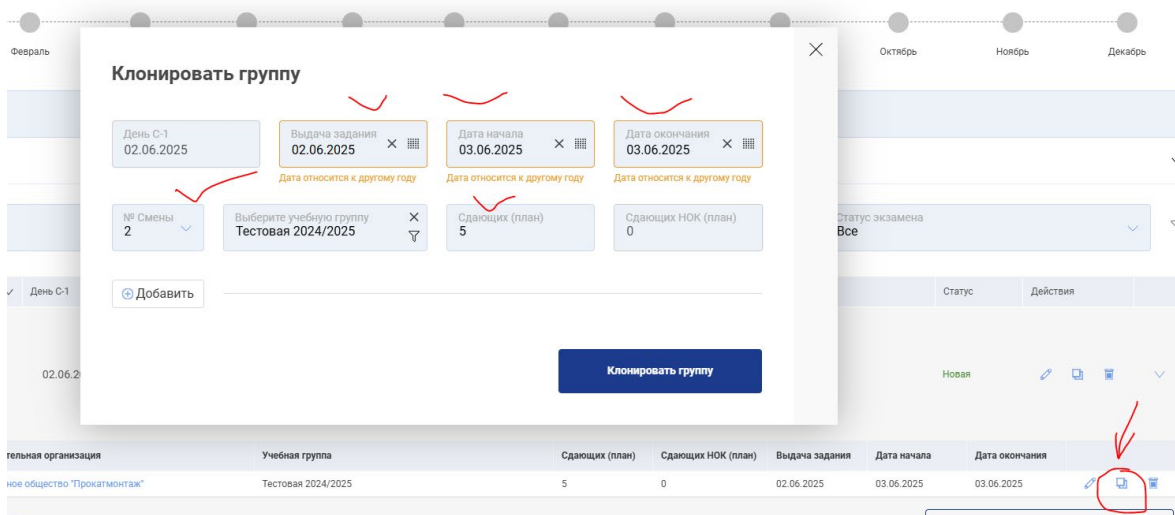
Февраль
Октябрь
Ноябрь
Декабрь

Клонировать группу

День С-1
02.06.2025

Выдача задания
02.06.2025
Дата относится к другому году

Дата начала
03.06.2025
Дата относится к другому году

Дата окончания
03.06.2025
Дата относится к другому году

№ Смены
2

Выберите учебную группу
Тестовая 2024/2025

Сдающих (план)
5

Сдающих НОК (план)
0

Статус экзамена
Все

Добавить

Клонировать группу

День С-1
Статус
Действия

02.06.2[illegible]
Новая

| тельная организация | Учебная группа | Сдающих (план) | Сдающих НОК (план) | Выдача задания | Дата начала | Дата окончания |
|---|---|---|---|---|---|---|
| ное общество "Прокатмонтаж" | Тестовая 2024/2025 | 5 | 0 | 02.06.2025 | 03.06.2025 | 03.06.2025 |